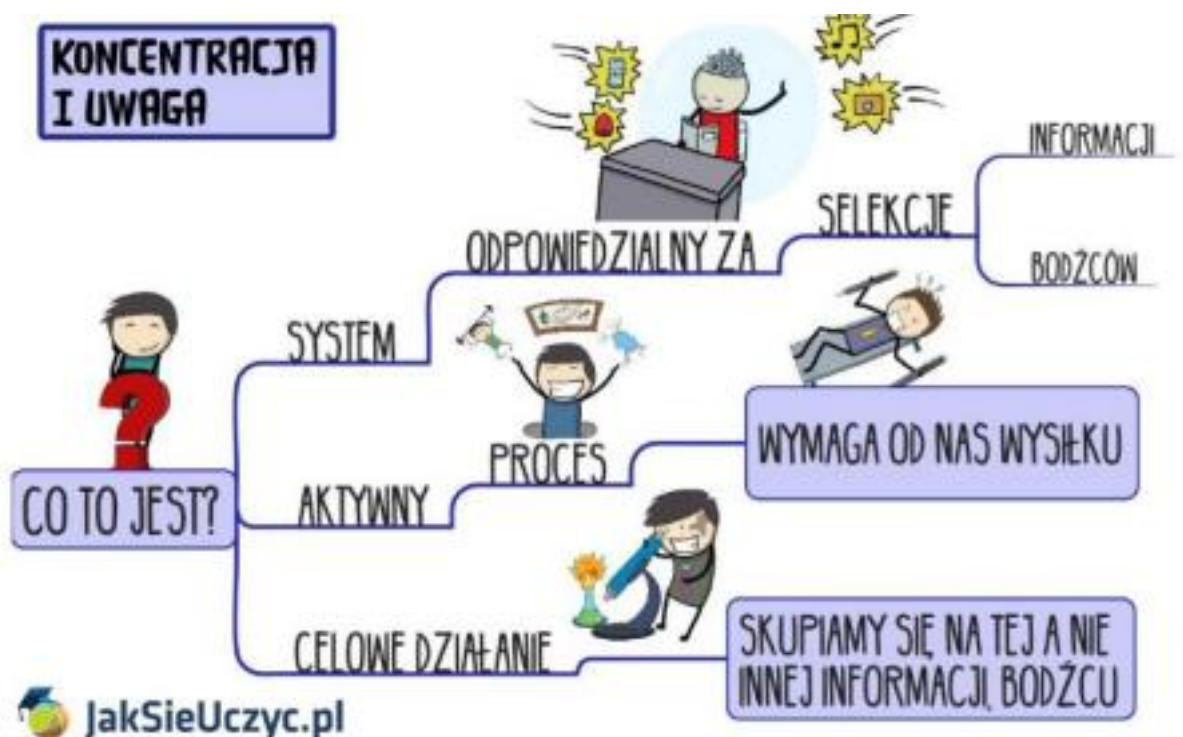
KONCENTRACJA I UWAGA

CO TO JEST?

SYSTEM

ODPOWIEDZIALNY ZA

SELEKCJE

INFORMACJI

BODŹCÓW

AKTYWNY

PROCES

WYMAGA OD NAS WYSIŁKU

CELOWE DZIAŁANIE

SKUPIAMY SIĘ NA TEJ A NIE INNEJ INFORMACJI, BODŹCU

JakSieUczyc.pl